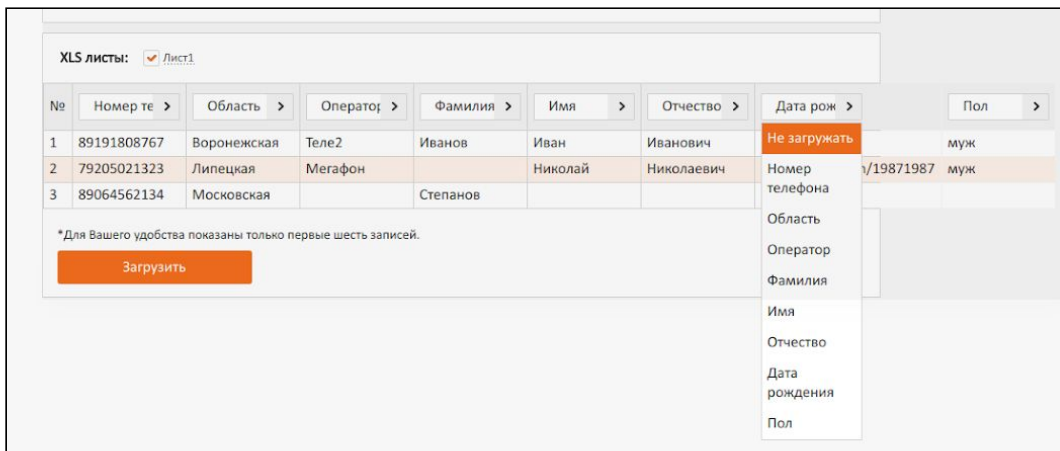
XLS листы: Лист1

| № | Номер те > | Область > | Операто > | Фамилия > | Имя > | Отчество > | Дата рож > | Пол > |
|---|---|---|---|---|---|---|---|---|
| 1 | 89191808767 | Воронежская | Теле2 | Иванов | Иван | Иванович | | муж |
| 2 | 79205021323 | Липецкая | Мегафон | | Николай | Николаевич | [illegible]/19871987 | муж |
| 3 | 89064562134 | Московская | | Степанов | | | | |

Не загружать
Номер телефона
Область
Оператор
Фамилия
Имя
Отчество
Дата рождения
Пол

*Для Вашего удобства показаны только первые шесть записей.

Загрузить